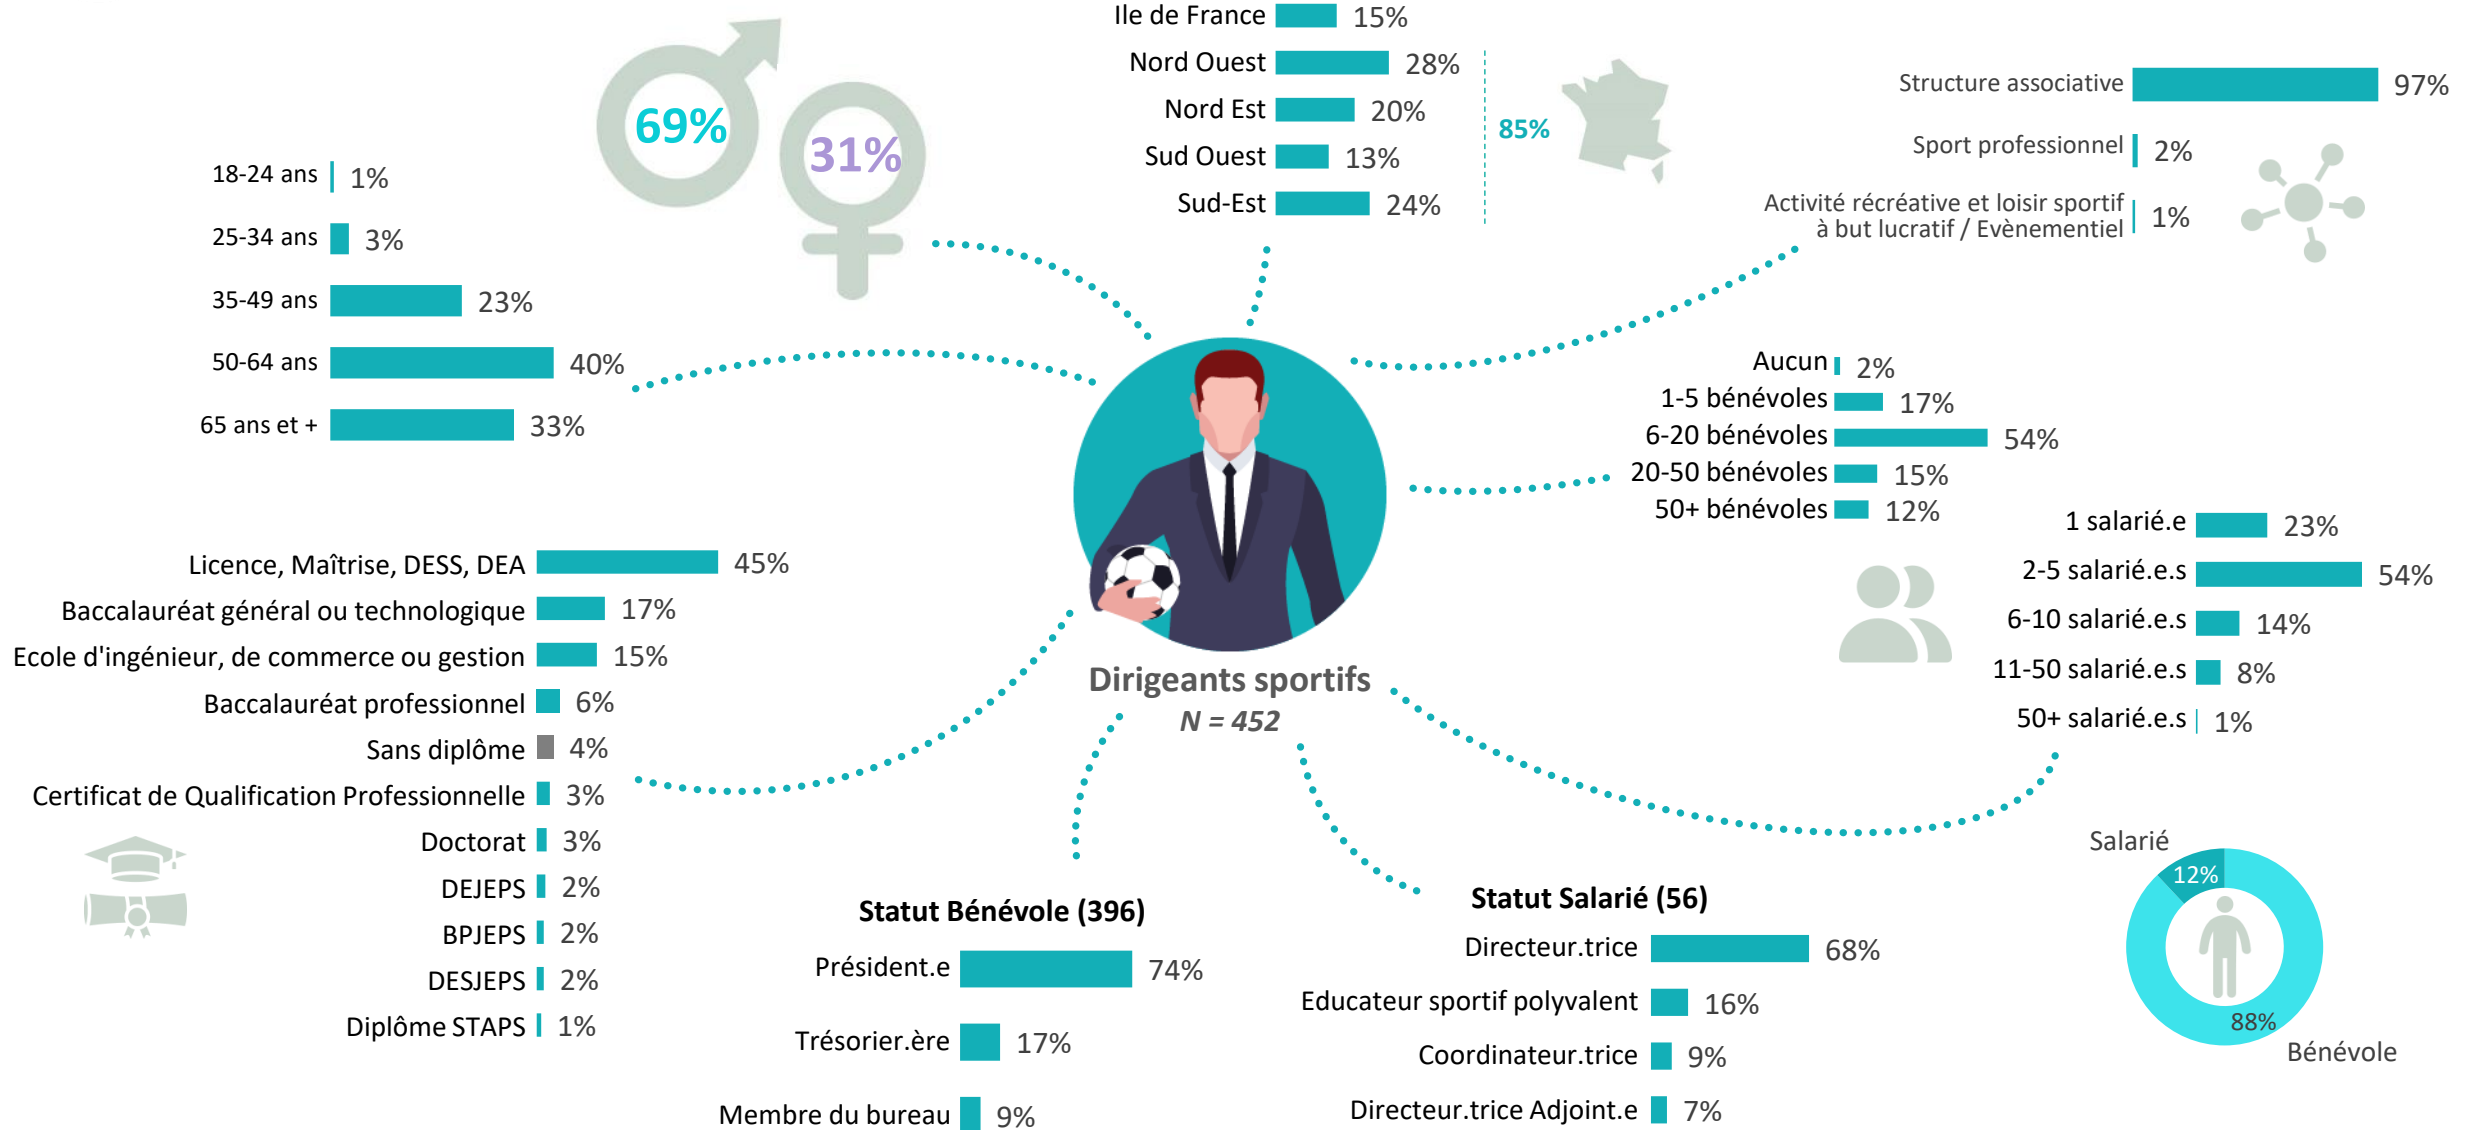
69%
31%

18-24 ans 1%
25-34 ans 3%
35-49 ans 23%
50-64 ans 40%
65 ans et + 33%

Ile de France 15%
Nord Ouest 28%
Nord Est 20%
Sud Ouest 13%
Sud-Est 24%
85%

Structure associative 97%
Sport professionnel 2%
Activité récréative et loisir sportif à but lucratif / Evènementiel 1%

Aucun 2%
1-5 bénévoles 17%
6-20 bénévoles 54%
20-50 bénévoles 15%
50+ bénévoles 12%

1 salarié.e 23%
2-5 salarié.e.s 54%
6-10 salarié.e.s 14%
11-50 salarié.e.s 8%
50+ salarié.e.s 1%

Licence, Maîtrise, DESS, DEA 45%
Baccalauréat général ou technologique 17%
Ecole d'ingénieur, de commerce ou gestion 15%
Baccalauréat professionnel 6%
Sans diplôme 4%
Certificat de Qualification Professionnelle 3%
Doctorat 3%
DEJEPS 2%
BPJEPS 2%
DESJEPS 2%
Diplôme STAPS 1%

Dirigeants sportifs
N = 452

Statut Bénévole (396)
Président.e 74%
Trésorier.ère 17%
Membre du bureau 9%

Statut Salarié (56)
Directeur.trice 68%
Educateur sportif polyvalent 16%
Coordinateur.trice 9%
Directeur.trice Adjoint.e 7%

Salarié
12%
88%
Bénévole